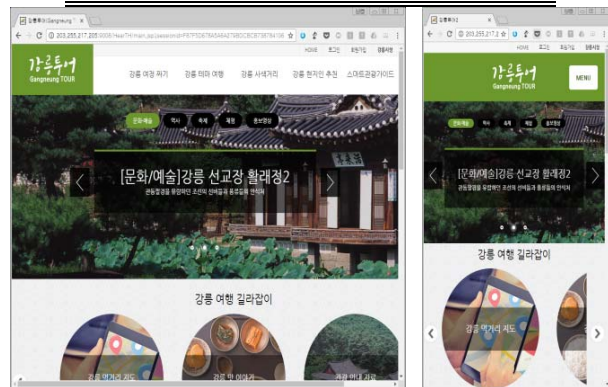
강릉투어(Gangneung ×

203.255.217.205:8080/HeaITH/main.jsp;jsessionid=

HOME 로그인 회원가입 영문사이트

강릉투어
Gangneung TOUR

강릉 여행 꿰기 강릉 테마 여행 강릉 사색가기 강릉 현지인 추천 스마트관광가이드

문화·예술 역사 축제 체험 홍보영상

[문화/예술]강릉 선교장 활래정2

관동팔경을 유람하던 조선의 선비들과 풍류길의 안식처

강릉 여행 길라잡이

강릉 먹거리 지도 강릉 맛 이야기 강릉 여행 자료

강릉투어

203.255.217.2

HOME 로그인 회원가입 영문사이트

강릉투어
Gangneung TOUR

MENU

문화·예술 역사 축제 체험 홍보영상

[문화/예술]강릉 선교장 활래정2

관동팔경을 유람하던 조선의 선비들과 풍류길의 안식처

강릉 여행 길라잡이

강릉 먹거리 지도